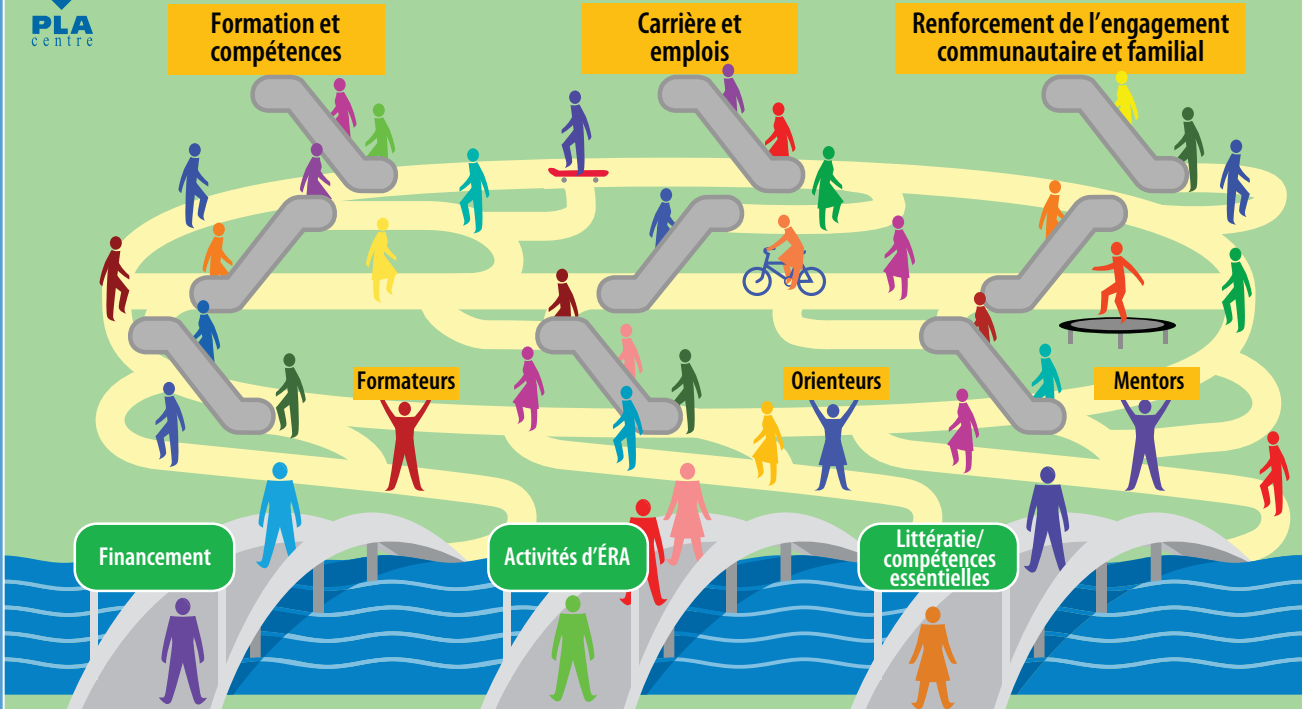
PLA
centre

Formation et compétences

Carrière et emplois

Renforcement de l’engagement communautaire et familial

Formateurs

Orienteurs

Mentors

Financement

Activités d’ÉRA

Littératie/ compétences essentielles